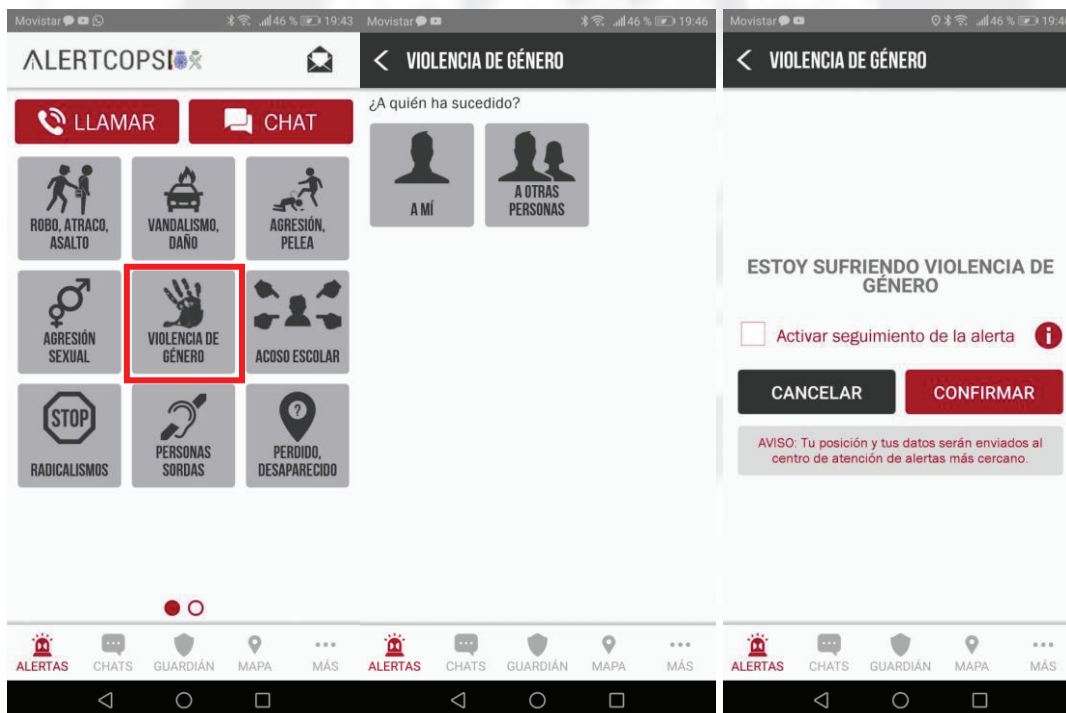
Movistar 46 % 19:43

ALERTCOPS

LLAMAR

CHAT

ROBO, ATRACO, ASALTO

VANDALISMO, DAÑO

AGRESIÓN, PELEA

AGRESIÓN SEXUAL

VIOLENCIA DE GÉNERO

ACOSO ESCOLAR

STOP

RADICALISMOS

PERSONAS SORDAS

PERDIDO, DESAPARECIDO

ALERTAS CHATS GUARDIÁN MAPA MÁS

Movistar 46 % 19:46

VIOLENCIA DE GÉNERO

¿A quién ha sucedido?

A MÍ

A OTRAS PERSONAS

ALERTAS CHATS GUARDIÁN MAPA MÁS

Movistar 46 % 19:4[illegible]

VIOLENCIA DE GÉNERO

ESTOY SUFRIENDO VIOLENCIA DE GÉNERO

Activar seguimiento de la alerta

CANCELAR

CONFIRMAR

AVISO: Tu posición y tus datos serán enviados al centro de atención de alertas más cercano.

ALERTAS CHATS GUARDIÁN MAPA MÁS